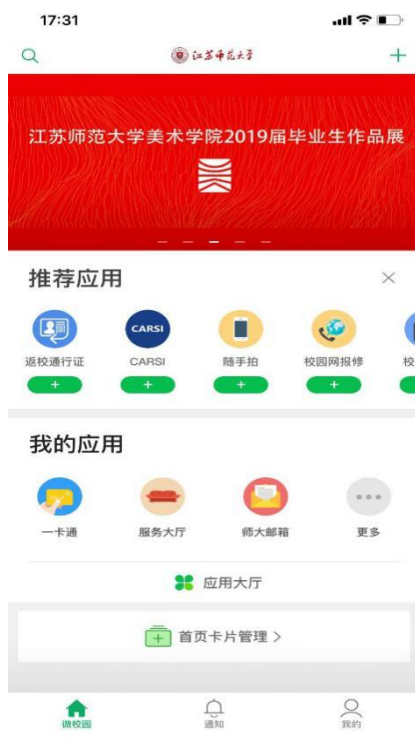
17:31

江苏师范大学

江苏师范大学美术学院2019届毕业生作品展

推荐应用

返校通行证
+
CARSI
CARSI
+
随手拍
+
校园网报修
+
校

我的应用

一卡通
服务大厅
师大邮箱
更多

应用大厅

首页卡片管理 >

微校园
通知
我的